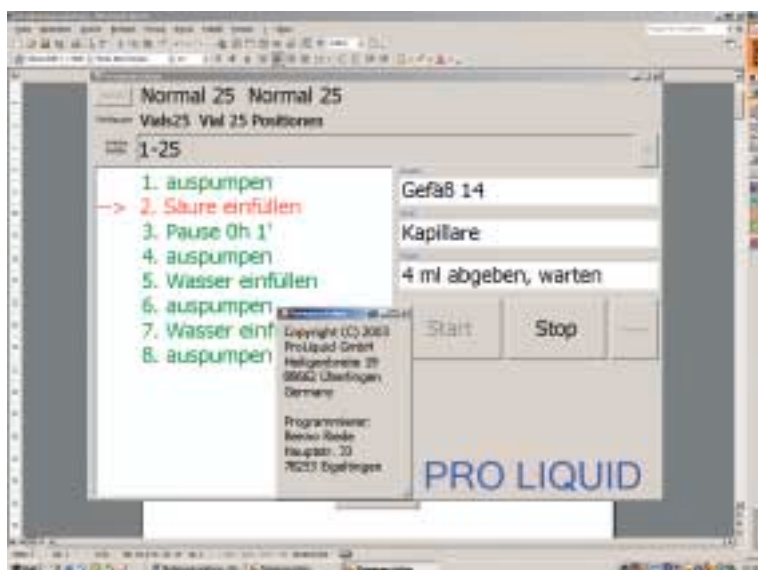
Normal 25 Normal 25

Vials25 Vial 25 Positionen

1-25

1. auspumpen
-> 2. Säure einfüllen
3. Pause 0h 1'
4. auspumpen
5. Wasser einfüllen
6. auspumpen
7. Wasser einf
8. auspumpen

Gefäß 14

Kapillare

4 ml abgeben, warten

Start

Stop

Copyright (C) 2003
ProLiquid GmbH
Heiligenbreite 29
88662 Überlingen
Germany

Programmierer:
Benno Riede
Hauptstr. 73
78253 Eigeltingen

PRO LIQUID